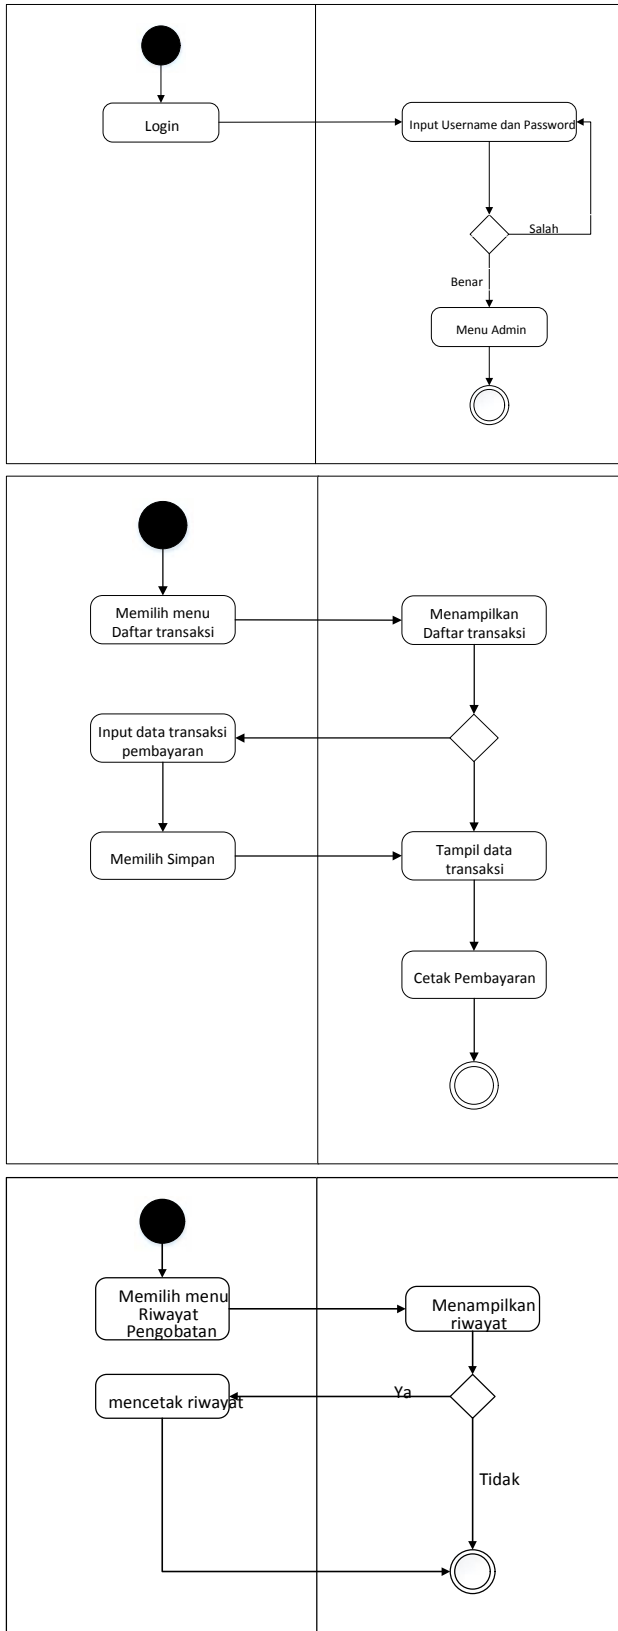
Login

Input Username dan Password

Salah

Benar

Menu Admin

Memilih menu Daftar transaksi

Menampilkan Daftar transaksi

Input data transaksi pembayaran

Memilih Simpan

Tampil data transaksi

Cetak Pembayaran

Memilih menu Riwayat Pengobatan

Menampilkan riwayat

Ya

mencetak riwayat

Tidak